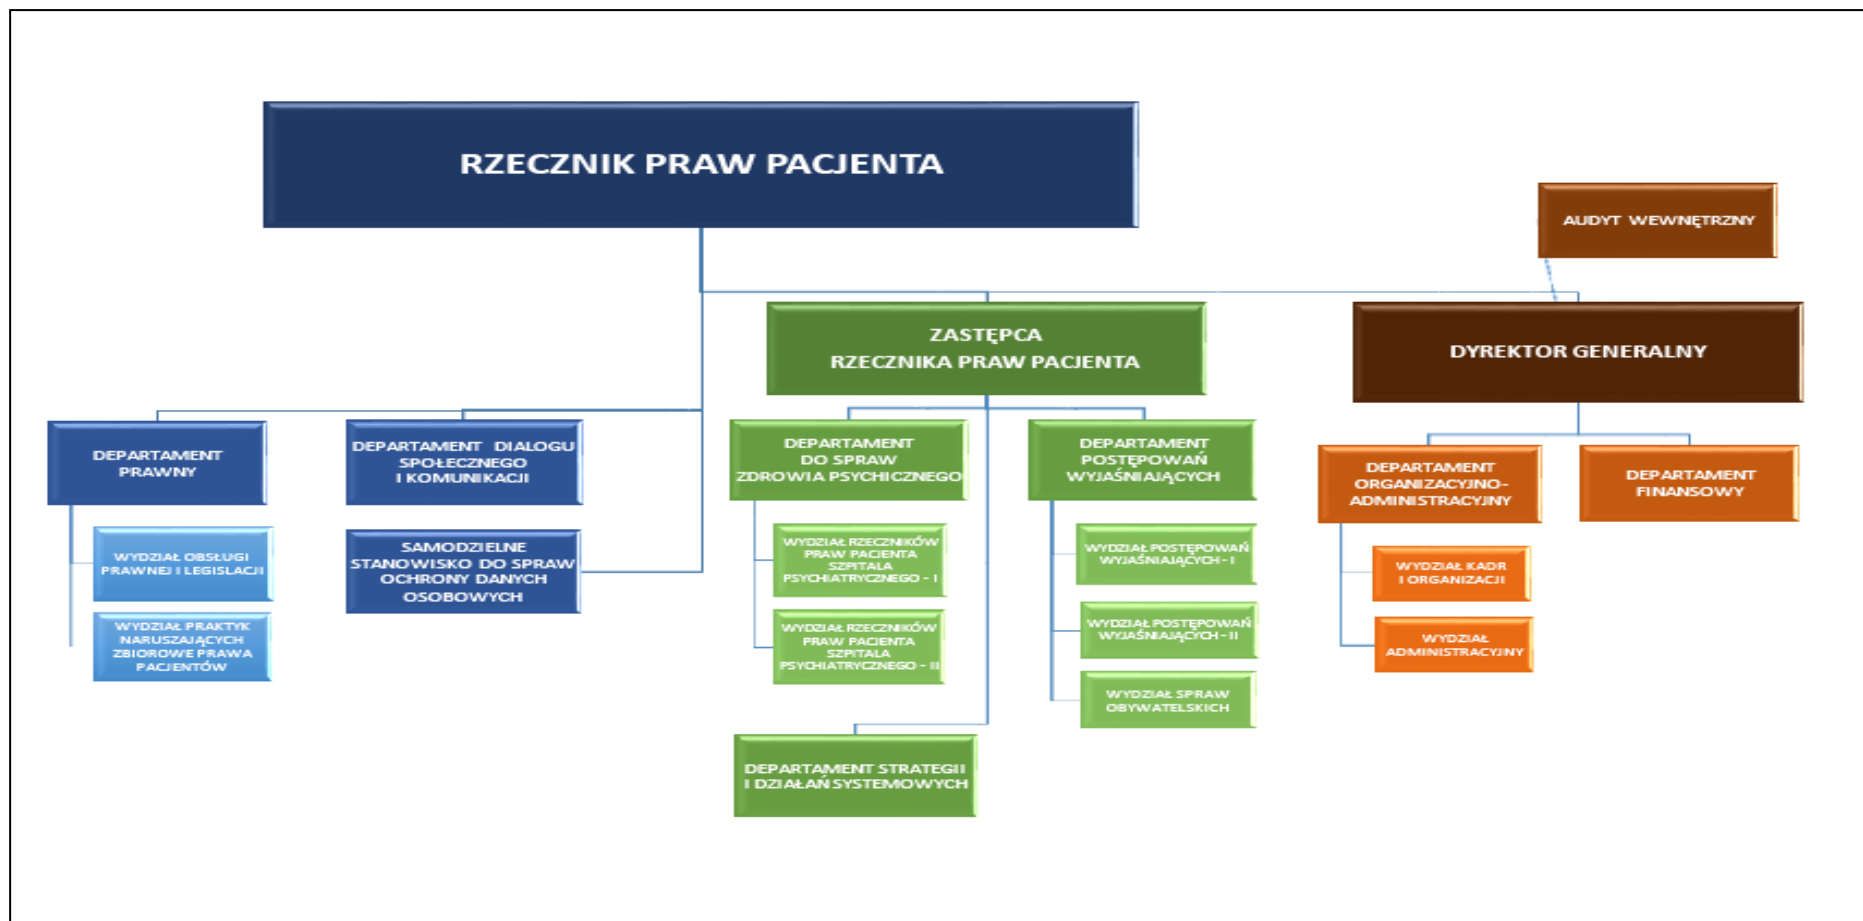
RZECZNIK PRAW PACJENTA

AUDYT WEWNĘTRZNY

ZASTĘPCA RZECZNIKA PRAW PACJENTA

DYREKTOR GENERALNY

DEPARTAMENT PRAWNY

WYDZIAŁ OBSŁUGI PRAWNEJ I LEGISLACJI

WYDZIAŁ PRAKTYK NARUSZAJĄCYCH ZBIOROWE PRAWA PACJENTÓW

DEPARTAMENT DIALOGU SPOŁECZNEGO I KOMUNIKACJI

SAMODZIELNE STANOWISKO DO SPRAW OCHRONY DANYCH OSOBOWYCH

DEPARTAMENT DO SPRAW ZDROWIA PSYCHICZNEGO

WYDZIAŁ RZECZNIKÓW PRAW PACJENTA SZPITALA PSYCHIATRYCZNEGO - I

WYDZIAŁ RZECZNIKÓW PRAW PACJENTA SZPITALA PSYCHIATRYCZNEGO - II

DEPARTAMENT STRATEGII I DZIAŁAŃ SYSTEMOWYCH

DEPARTAMENT POSTĘPOWAŃ WYJAŚNIAJĄCYCH

WYDZIAŁ POSTĘPOWAŃ WYJAŚNIAJĄCYCH - I

WYDZIAŁ POSTĘPOWAŃ WYJAŚNIAJĄCYCH - II

WYDZIAŁ SPRAW OBYWATELSKICH

DEPARTAMENT ORGANIZACYJNO-ADMINISTRACYJNY

WYDZIAŁ KADR I ORGANIZACJI

WYDZIAŁ ADMINISTRACYJNY

DEPARTAMENT FINANSOWY